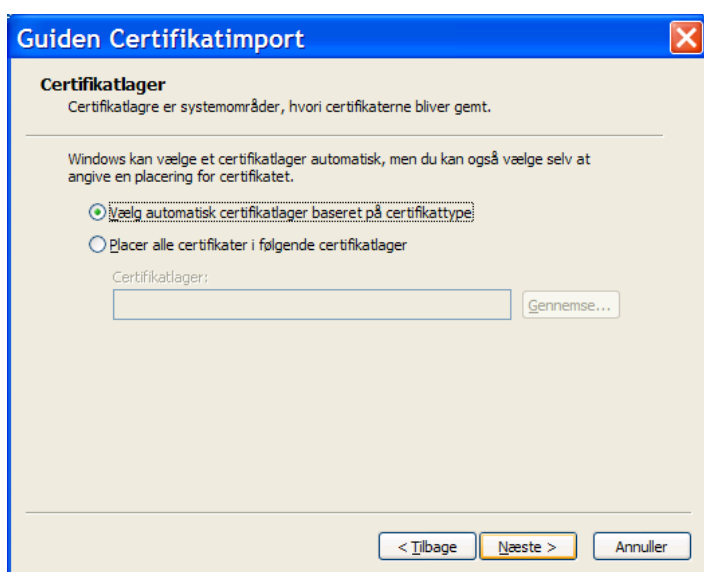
Guiden Certifikatimport

Certifikatlager
Certifikatlagre er systemområder, hvori certifikaterne bliver gemt.

Windows kan vælge et certifikatlager automatisk, men du kan også vælge selv at angive en placering for certifikatet.

Vælg automatisk certifikatlager baseret på certifikattype

Placer alle certifikater i følgende certifikatlager

Certifikatlager:

Gennemse...

< Tilbage
Næste >
Annuller